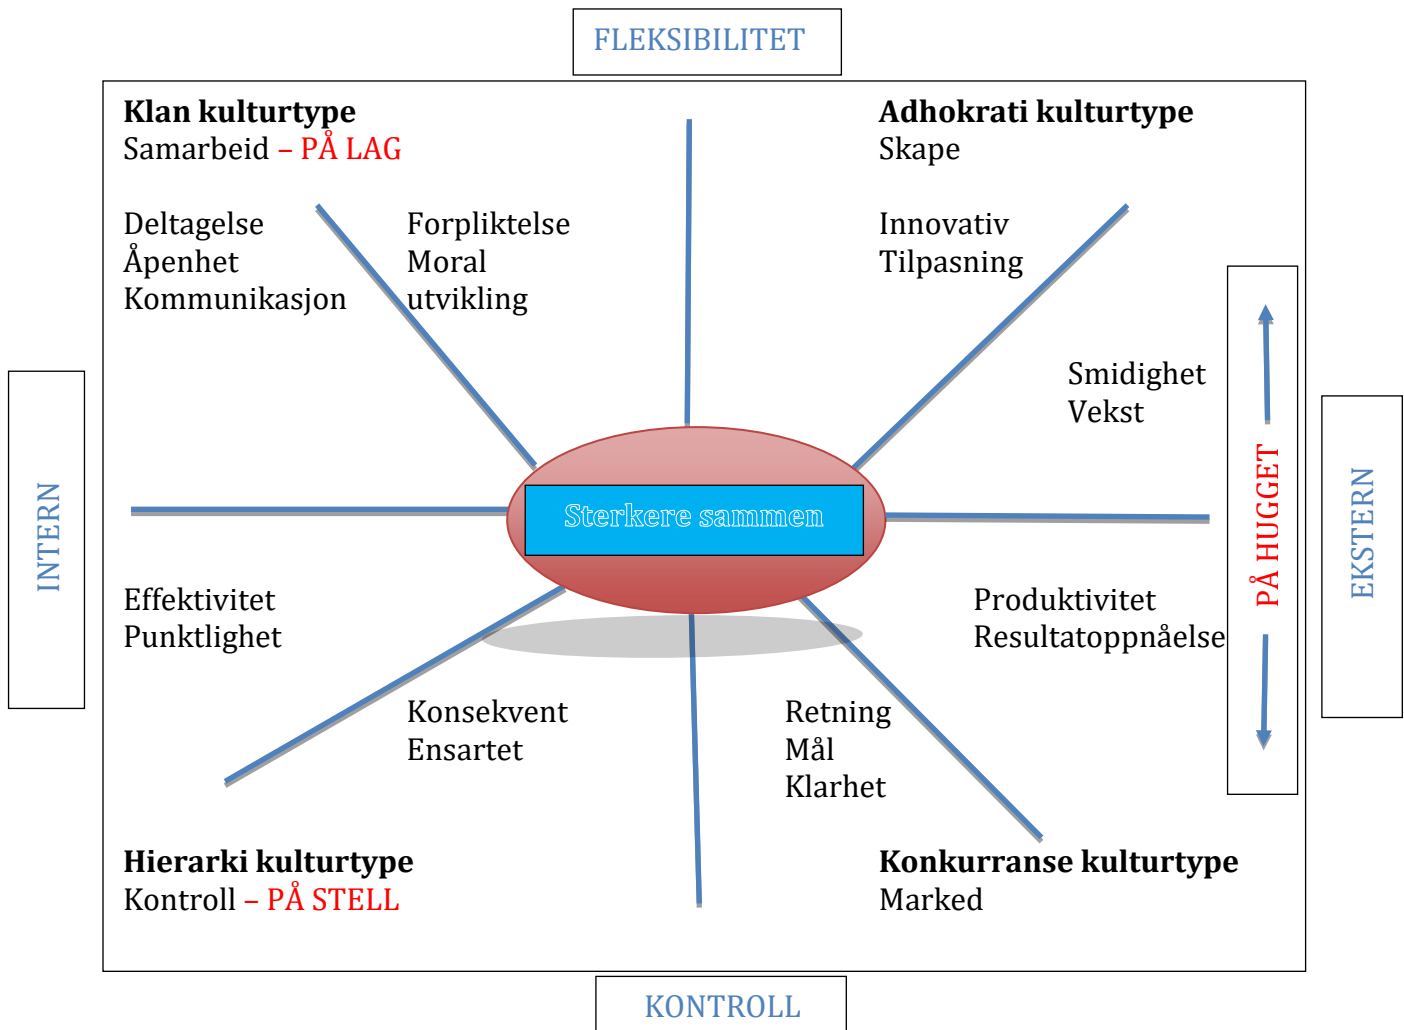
FLEKSIBILITET

**Klan kulturtype**
Samarbeid – PÅ LAG

**Adhokrati kulturtype**
Skape

Deltagelse
Åpenhet
Kommunikasjon

Forpliktelse
Moral
utvikling

Innovativ
Tilpasning

Smidighet
Vekst

INTERN

Sterkere sammen

PÅ HUGGET

EKSTERN

Effektivitet
Punktlighet

Produktivitet
Resultatoppnåelse

Konsekvent
Ensartet

Retning
Mål
Klarhet

**Hierarki kulturtype**
Kontroll – PÅ STELL

**Konkurranse kulturtype**
Marked

KONTROLL